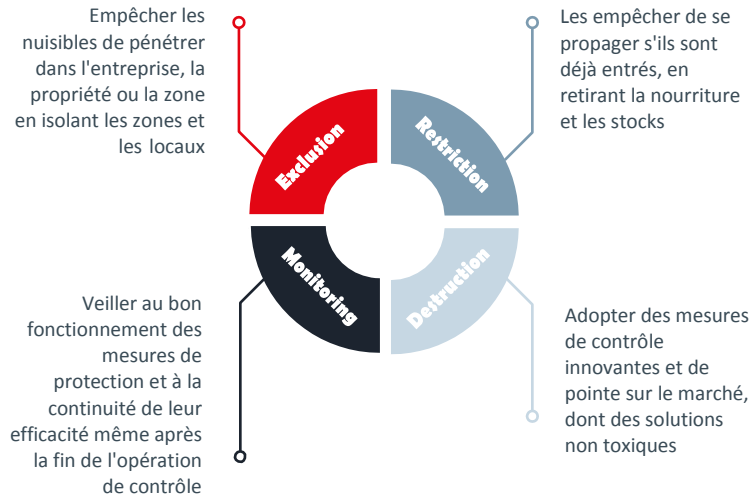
Empêcher les nuisibles de pénétrer dans l'entreprise, la propriété ou la zone en isolant les zones et les locaux

Exclusion

Restriction

Les empêcher de se propager s'ils sont déjà entrés, en retirant la nourriture et les stocks

Monitoring

Destruction

Veiller au bon fonctionnement des mesures de protection et à la continuité de leur efficacité même après la fin de l'opération de contrôle

Adopter des mesures de contrôle innovantes et de pointe sur le marché, dont des solutions non toxiques